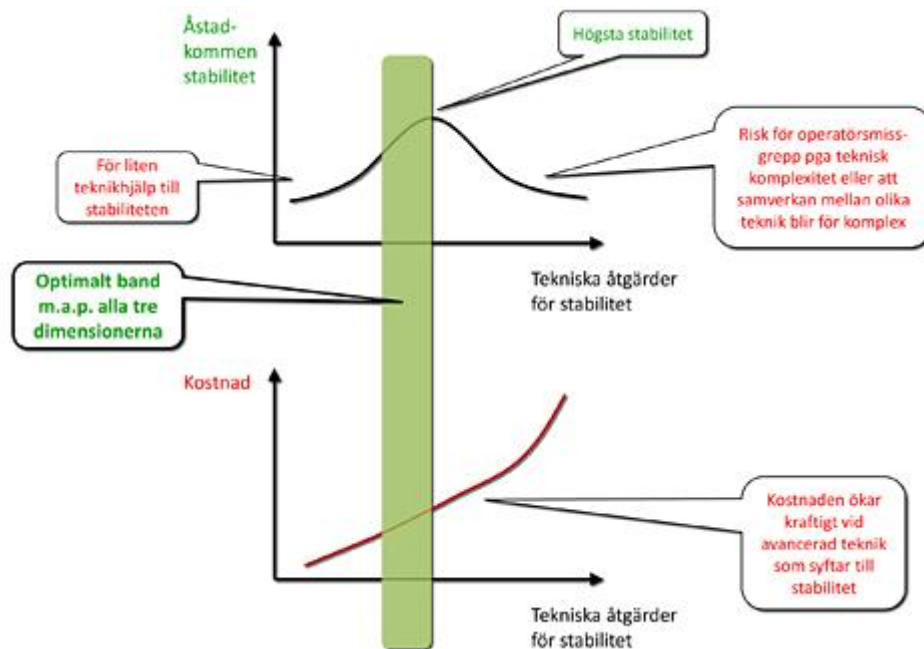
Åstad-kommen stabilitet

Högsta stabilitet

För liten teknikhjälp till stabiliteten

Risk för operatörsmiss-grepp pga teknisk komplexitet eller att samverkan mellan olika teknik blir för komplex

Optimalt band m.a.p. alla tre dimensionerna

Tekniska åtgärder för stabilitet

Kostnad

Kostnaden ökar kraftigt vid avancerad teknik som syftar till stabilitet

Tekniska åtgärder för stabilitet